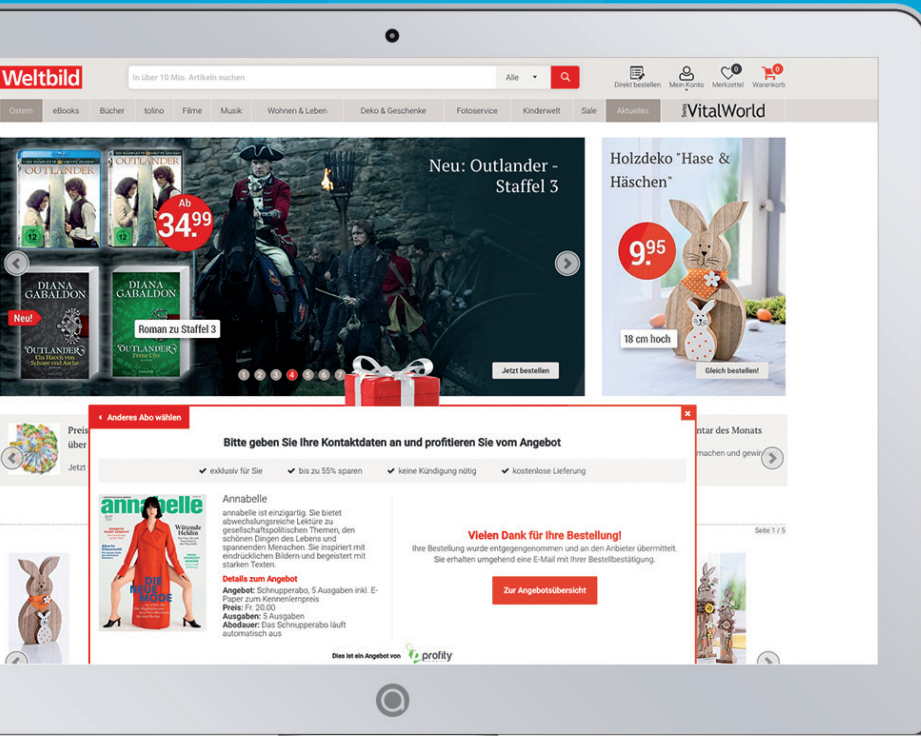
Weltbild

In über 10 Mio. Artikeln suchen

Alle

Direkt bestellen Mein Konto Merkzettel 0 Warenkorb 0

Ostern eBooks Bücher tolino Filme Musik Wohnen & Leben Deko & Geschenke Fotoservice Kinderwelt Sale Aktuelles VitalWorld

OUTLANDER OUTLANDER

Ab 34.99

DIANA GABALDON DIANA GABALDON

Neu!

OUTLANDER Ein Hauch von Schnee und Asche

OUTLANDER

Roman zu Staffel 3

Neu: Outlander - Staffel 3

1 2 3 4 5 6 7

Jetzt bestellen

Holzdeko "Hase & Häschen"

9.95

18 cm hoch

Gleich bestellen!

Preis über

Jetzt

ntar des Monats

machen und gewi

Seite 1 / 5

Anderes Abo wählen

Bitte geben Sie Ihre Kontaktdaten an und profitieren Sie vom Angebot

exklusiv für Sie bis zu 55% sparen keine Kündigung nötig kostenlose Lieferung

annabelle

Annabelle

annabelle ist einzigartig. Sie bietet abwechslungsreiche Lektüre zu gesellschaftspolitischen Themen, den schönen Dingen des Lebens und spannenden Menschen. Sie inspiriert mit eindrücklichen Bildern und begeistert mit starken Texten.

Details zum Angebot
Angebot: Schnupperabo, 5 Ausgaben inkl. E-Paper zum Kennenlernpreis
Preis: Fr. 20.00
Ausgaben: 5 Ausgaben
Abodauer: Das Schnupperabo läuft automatisch aus

Vielen Dank für Ihre Bestellung!
Ihre Bestellung wurde entgegengenommen und an den Anbieter übermittelt. Sie erhalten umgehend eine E-Mail mit Ihrer Bestellbestätigung.

Zur Angebotsübersicht

Dies ist ein Angebot von profity